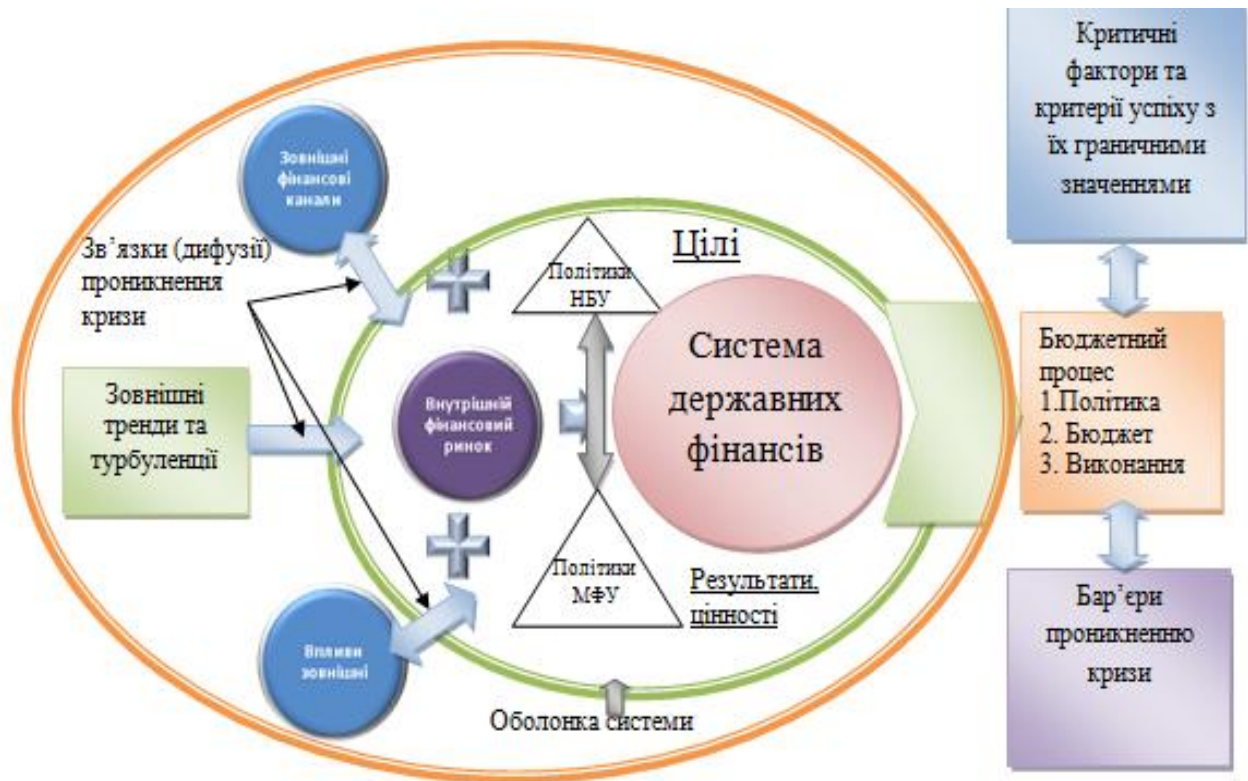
Зовнішні фінансові канали

Зв'язки (дифузії) проникнення кризи

Цілі

Політики НБУ

Система державних фінансів

Зовнішні тренди та турбуленції

Внутрішній фінансовий ринок

Політики МФУ

Результати, цінності

Впливи зовнішні

Оболонка системи

Критичні фактори та критерії успіху з їх граничними значеннями

Бюджетний процес
1.Політика
2. Бюджет
3. Виконання

Бар'єри проникненню кризи